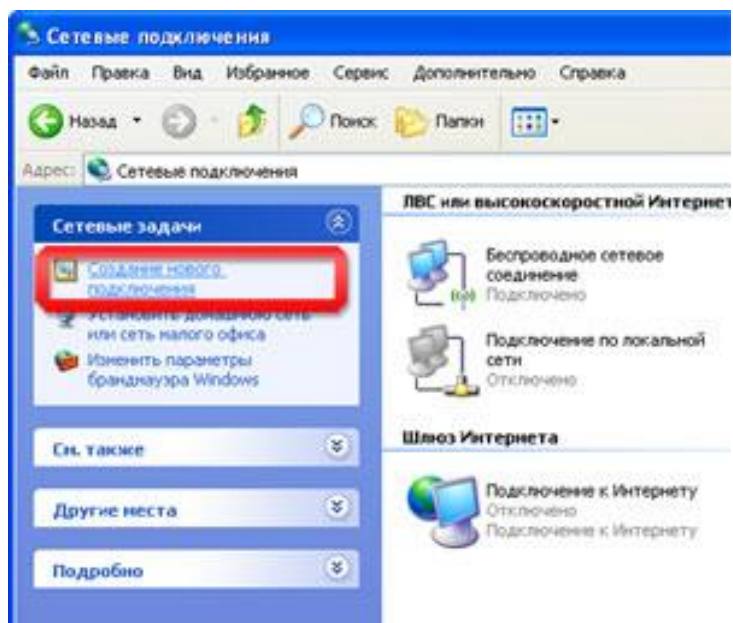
Сетевые подключения

Файл Правка Вид Избранное Сервис Дополнительно Справка

Назад Поиск Папки

Адрес: Сетевые подключения

Сетевые задачи

Создание нового подключения

Установить домашнюю сеть или сеть малого офиса

Изменить параметры брандмауэра Windows

См. также

Другие места

Подробно

ЛВС или высокоскоростной Интернет

Беспроводное сетевое соединение
Подключено

Подключение по локальной сети
Отключено

Шлюз Интернета

Подключение к Интернету
Отключено
Подключение к Интернету